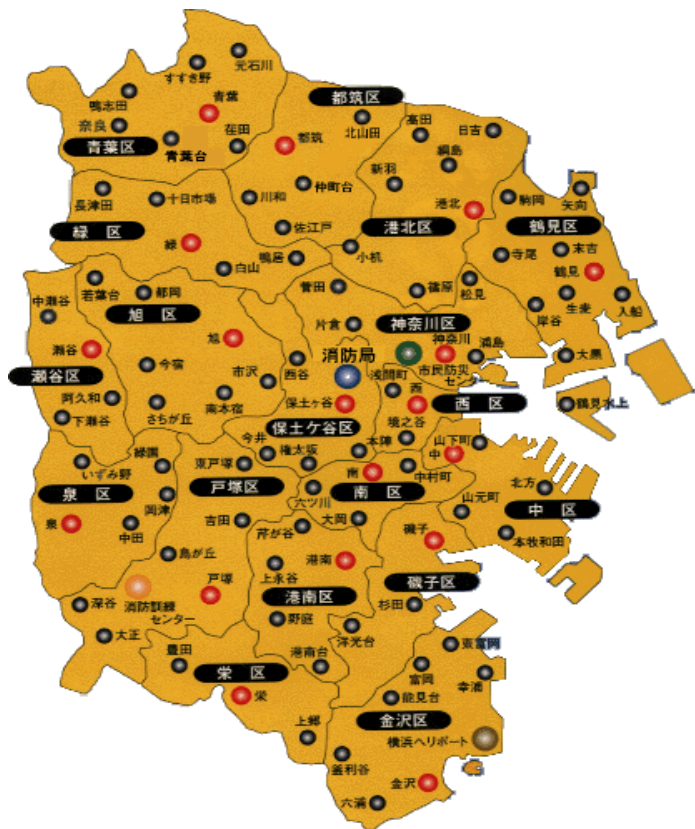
元石川
すすき野
青葉
鴨志田
奈良
荏田
青葉区
青葉台
都筑区
北山田
都筑
高田
日吉
綱島
長津田
十日市場
川和
仲町台
新羽
港北
駒岡
矢向
緑区
佐江戸
港北区
鶴見区
緑
鴨居
小机
寺尾
末吉
白山
鶴見
中瀬谷
若葉台
都岡
菅田
篠原
生麦
旭区
獅見
岸谷
入船
片倉
神奈川区
瀬谷
旭
消防局
神奈川
鶴島
大黒
瀬谷区
今宿
西谷
浅間町
西
市民防災センター
市沢
阿久和
南本宿
保土ケ谷
西区
鶴見水上
下瀬谷
さちが丘
境之谷
保土ケ谷区
今井
権太坂
本陣
山下町
緑園
東戸塚
中
いずみ野
南
中村町
北方
泉区
戸塚区
南区
六ツ川
山元町
中区
泉
岡津
吉田
大岡
中田
芹が谷
磯子
本牧和田
鳥が丘
港南
戸塚
上永谷
磯子区
深谷
消防訓練センター
港南区
杉田
野庭
大正
洋光台
東富岡
豊田
港南台
富岡
幸浦
栄区
能見台
栄
上郷
金沢区
横浜ヘリポート
釜利谷
金沢
六浦